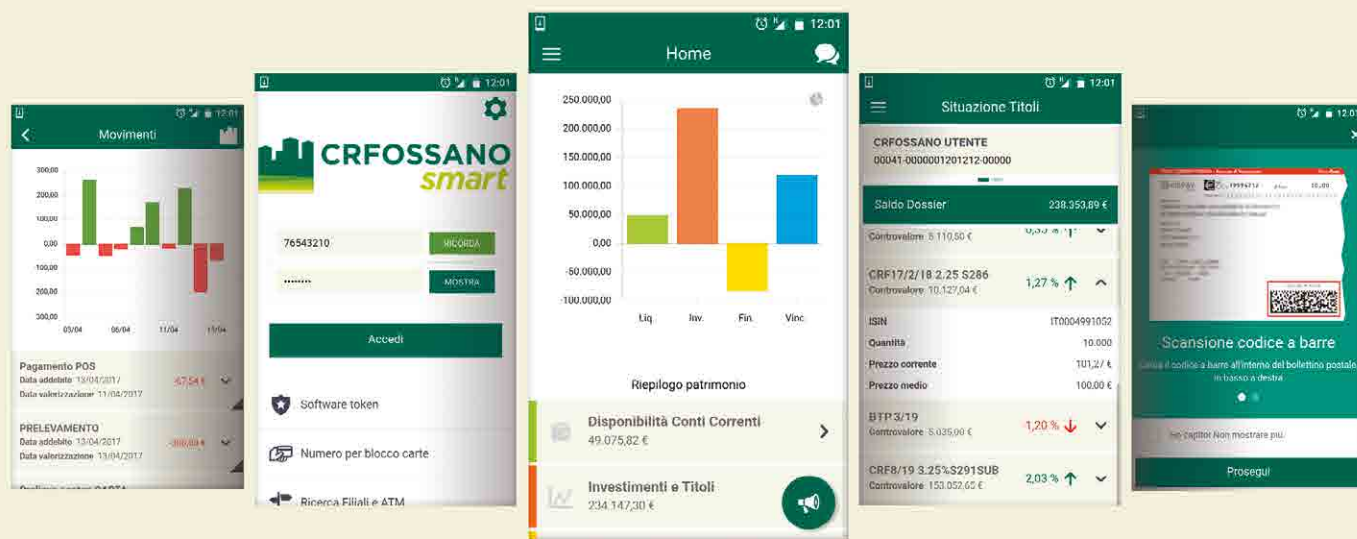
12:01
Movimenti
300,00
200,00
100,00
0,00
100,00
200,00
300,00
05/04 08/04 11/04 13/04
Pagamento POS
Data addebito 13/04/2017
Data valorizzazione 11/04/2017
-57,54 €
PRELEVAMENTO
Data addebito 13/04/2017
Data valorizzazione 13/04/2017
-300,00 €

12:01
CRFOSSANO smart
76543210
RICORDA
••••••••
MOSTRA
Accedi
Software token
Numero per blocco carte
Ricerca Filiali e ATM

12:01
Home
250.000,00
200.000,00
150.000,00
100.000,00
50.000,00
0,00
-50.000,00
-100.000,00
Liq. Inv. Fin. Vinc.
Riepilogo patrimonio
Disponibilità Conti Correnti
49.075,82 €
Investimenti e Titoli
234.147,30 €

12:01
Situazione Titoli
CRFOSSANO UTENTE
00041-0000001201212-00000
Saldo Dossier 238.353,89 €
Controvalore 5.110,50 €
CRF17/2/18 2.25 S286
Controvalore 10.127,04 €
1,27 %
ISIN IT0004991052
Quantità 10.000
Prezzo corrente 101,27 €
Prezzo medio 100,00 €
BTP 3/19
Controvalore 5.035,00 €
1,20 %
CRF8/19 3.25%S291SUB
Controvalore 153.052,65 €
2,03 %

12:01
Scansione codice a barre
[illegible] il codice a barre all'interno del bollettino postale in basso a destra
Non mostrare più
Prosegui